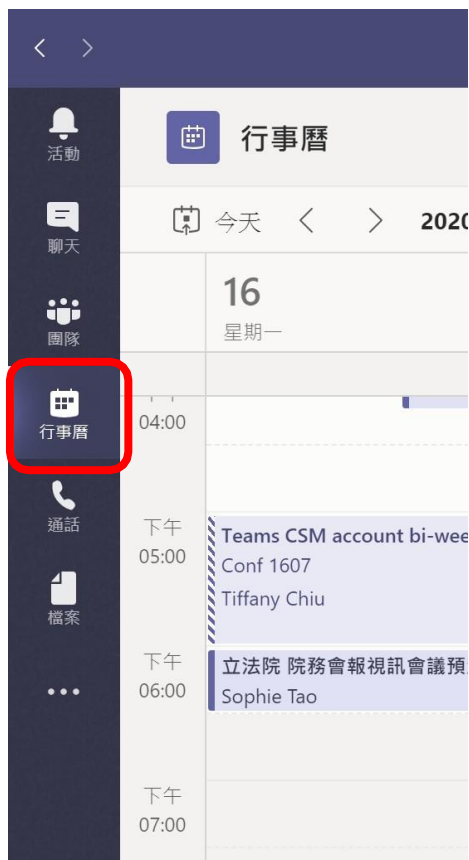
活動

聊天

團隊

行事曆

通話

檔案

...

行事曆

今天 < > 2020

16
星期一

04:00

下午
05:00

下午
06:00

下午
07:00

Teams CSM account bi-wee
Conf 1607
Tiffany Chiu

立法院 院務會報視訊會議預
Sophie Tao